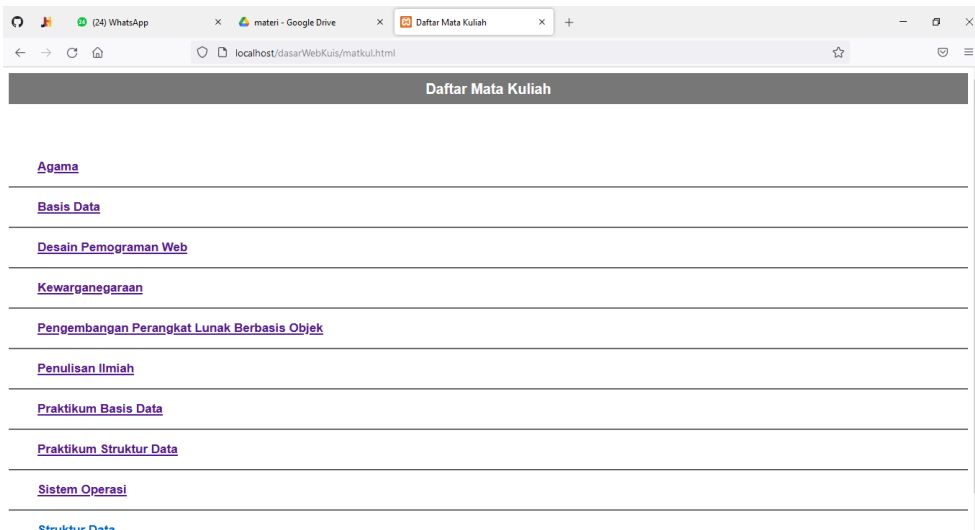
(24) WhatsApp
materi - Google Drive
Daftar Mata Kuliah
localhost/dasarWebKuis/matkul.html

Daftar Mata Kuliah

Agama

Basis Data

Desain Pemograman Web

Kewarganegaraan

Pengembangan Perangkat Lunak Berbasis Objek

Penulisan Ilmiah

Praktikum Basis Data

Praktikum Struktur Data

Sistem Operasi

Struktur Data